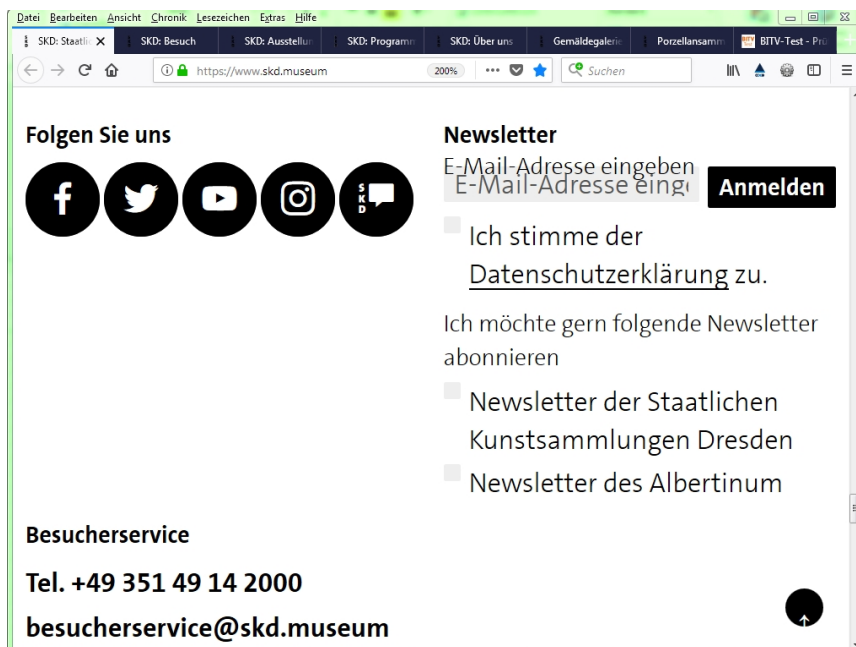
Datei Bearbeiten Ansicht Chronik Lesezeichen Extras Hilfe

SKD: Staatlic × | SKD: Besuch | SKD: Ausstellun | SKD: Programm | SKD: Über uns | Gemäldegalerie | Porzellansamm | BITV-Test - Prü

https://www.skd.museum 200% Suchen

Folgen Sie uns

SKD

Newsletter

E-Mail-Adresse eingeben

E-Mail-Adresse eing

Anmelden

Ich stimme der Datenschutzerklärung zu.

Ich möchte gern folgende Newsletter abonnieren

Newsletter der Staatlichen Kunstsammlungen Dresden

Newsletter des Albertinum

Besucherservice

Tel. +49 351 49 14 2000

besucherservice@skd.museum